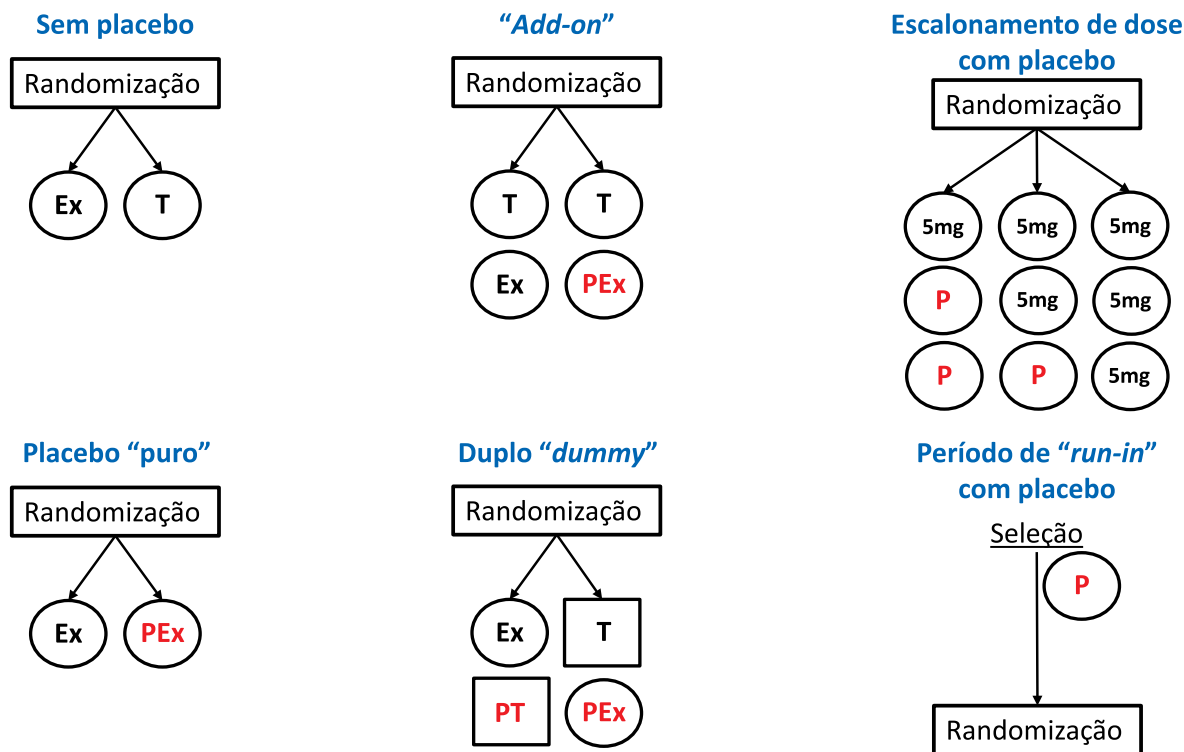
Sem placebo

Randomização

Ex T

"Add-on"

Randomização

T T

Ex PEx

Escalonamento de dose com placebo

Randomização

5mg 5mg 5mg

P 5mg 5mg

P P 5mg

Placebo "puro"

Randomização

Ex PEx

Duplo "dummy"

Randomização

Ex T

PT PEx

Período de "run-in" com placebo

Seleção

P

Randomização